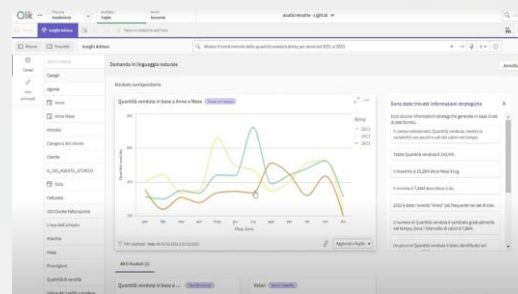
Qlik Analisi tendite - Light ce

Insight Advisor

Home Preferiti Insight Advisor

Mostra il trend mensile della quantità venduta divisa per anno dal 2021 al 2023

Domanda in linguaggio naturale

Campi

Agente

Anno

Anno Mese

Articolo

Categoria del cliente

Cliente

Data

Fatturato

Mese

Prezzo

Provincia

Quantità Venduta

Risultato corrispondente

Quantità venduta in base a Anno e Mese

Anno

2021

2022

2023

gen feb mar apr mag giu lug ago set ott nov dic

Mese Anno

Altri risultati

Quantità venduta in base a ...

Valori

Sono state trovate informazioni strategiche

Tabella Quantità venduta è 156,9%.

2022 è stato l'evento "Anno" più frequente nei set di dati.